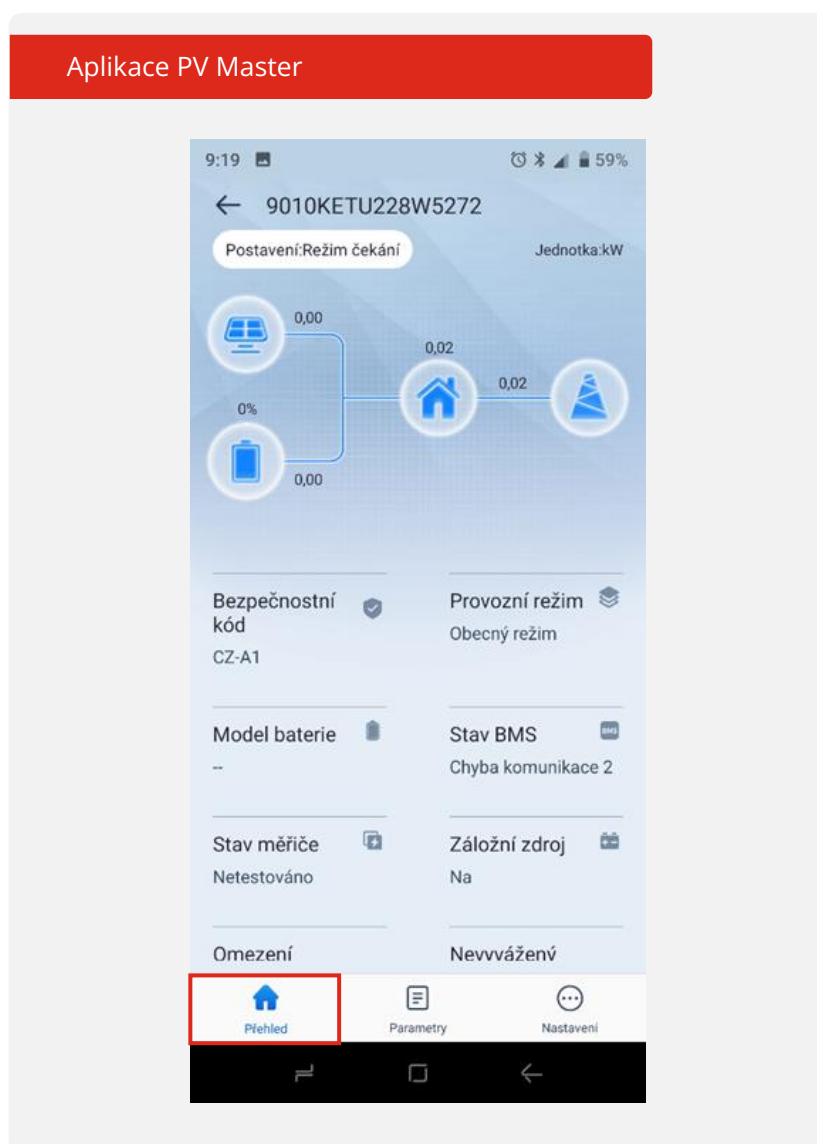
Aplikace PV Master

9:19

59%

← 9010KETU228W5272

Postavení:Režim čekání

Jednotka:kW

0,00

0,02

0,02

0%

0,00

Bezpečnostní kód

CZ-A1

Provozní režim

Obecný režim

Model baterie

--

Stav BMS

BMS

Chyba komunikace 2

Stav měřiče

Netestováno

Záložní zdroj

Na

Omezení

Nevyvážený

Přehled

Parametry

Nastavení